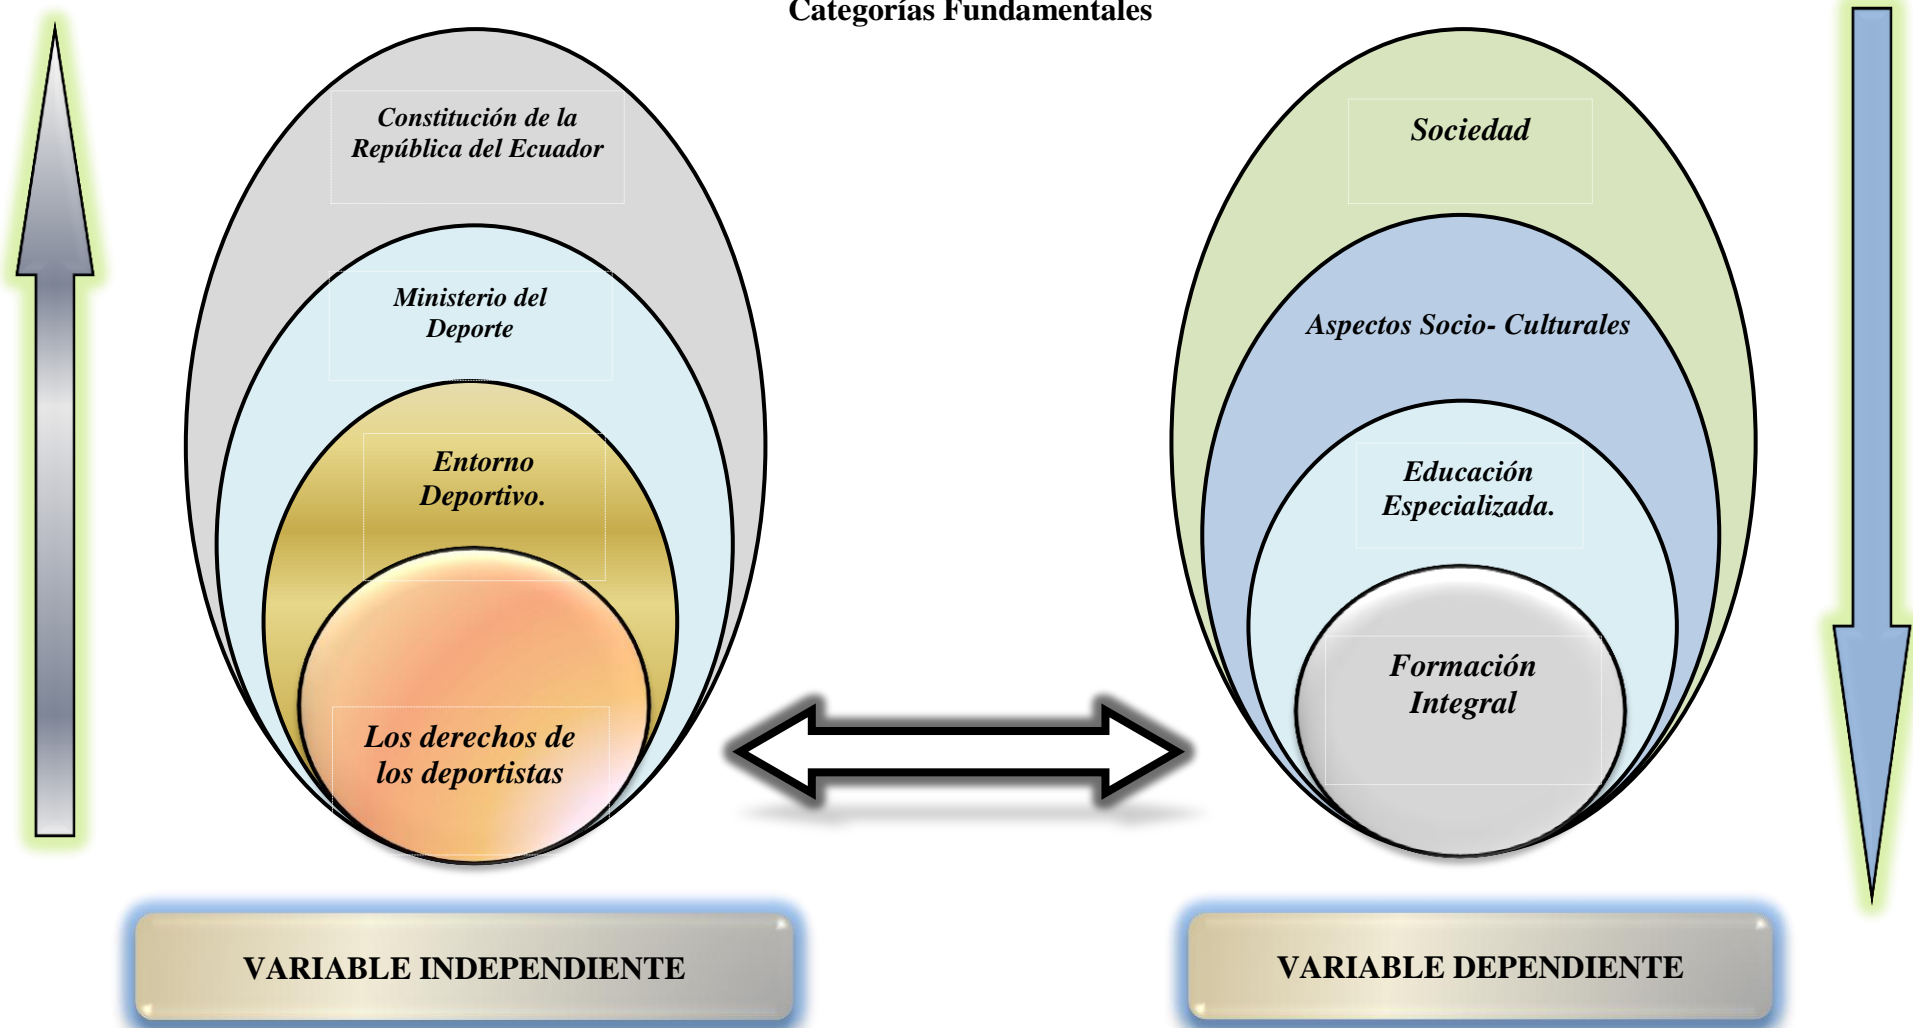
Categorías Fundamentales

Constitución de la República del Ecuador

Ministerio del Deporte

Entorno Deportivo.

Los derechos de los deportistas

Sociedad

Aspectos Socio- Culturales

Educación Especializada.

Formación Integral

VARIABLE INDEPENDIENTE

VARIABLE DEPENDIENTE